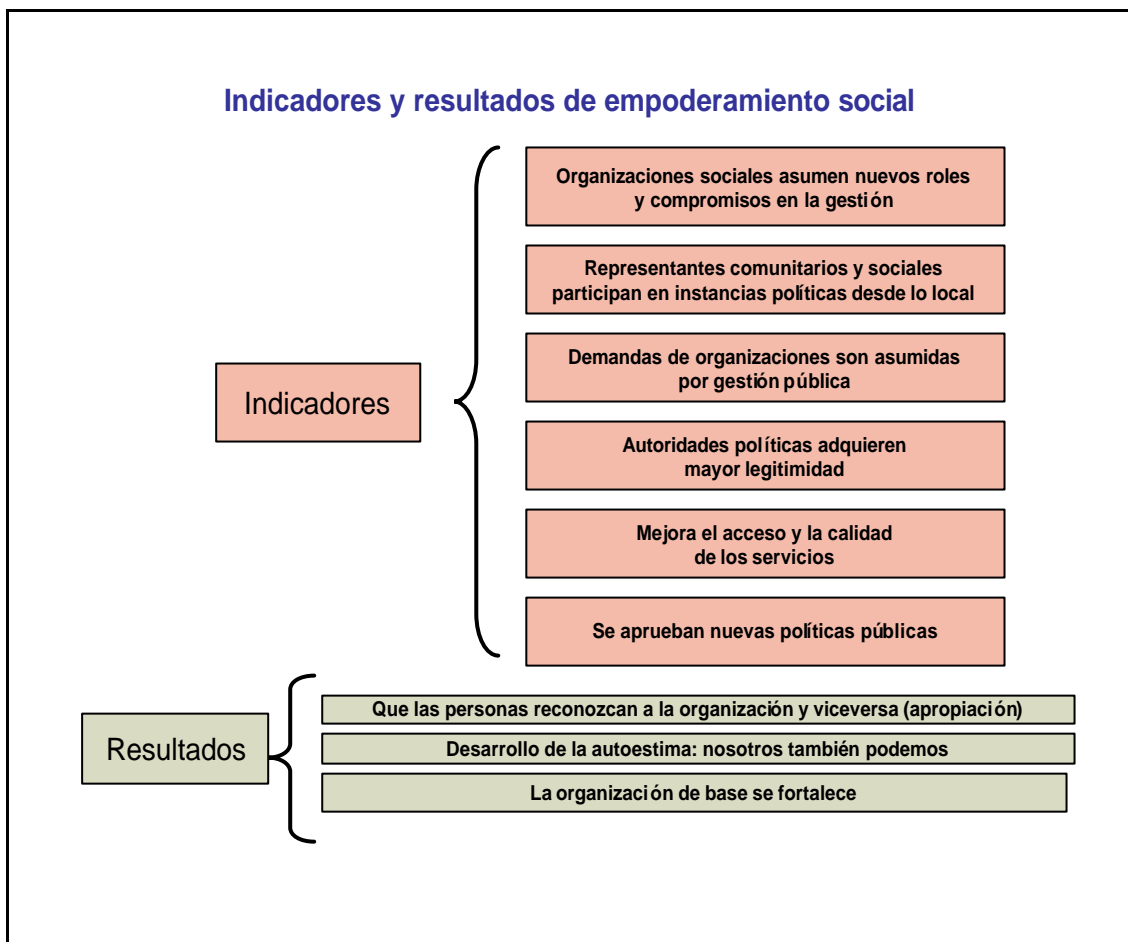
Indicadores y resultados de empoderamiento social

Indicadores

Organizaciones sociales asumen nuevos roles y compromisos en la gestión

Representantes comunitarios y sociales participan en instancias políticas desde lo local

Demandas de organizaciones son asumidas por gestión pública

Autoridades políticas adquieren mayor legitimidad

Mejora el acceso y la calidad de los servicios

Se aprueban nuevas políticas públicas

Resultados

Que las personas reconozcan a la organización y viceversa (apropiación)

Desarrollo de la autoestima: nosotros también podemos

La organización de base se fortalece